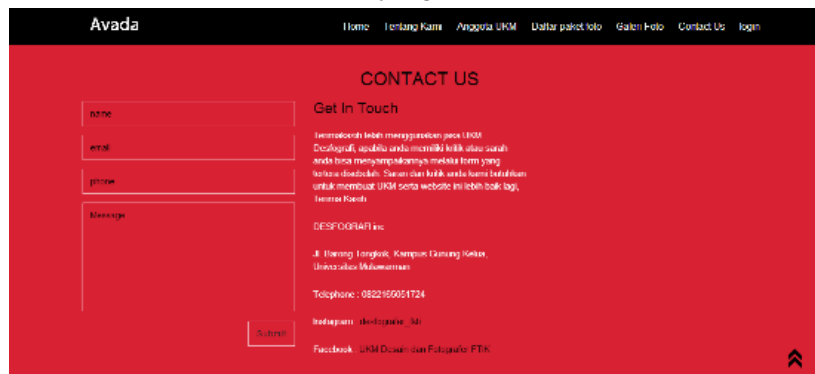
Avada

Home Tentang Kami Anggota UKM Daftar paket foto Galeri Foto Contact Us login

CONTACT US

name

email

phone

Message

Submit

Get In Touch

Terimakasih telah menggunakan jasa UKM Desfografi, apabila anda memiliki kritik atau saran anda bisa menyampaikannya melalui form yang tertera disebelah. Saran dan kritik anda kami butuhkan untuk membuat UKM serta website ini lebih baik lagi, Terima Kasih

DESFOGRAFI inc

Jl. Barong Tongkok, Kampus Gunung Kelua, Universitas Mulawarman

Telephone : 0822166051724

Instagram : desfografie_fkti

Facebook : UKM Desain dan Fotografi FTIK